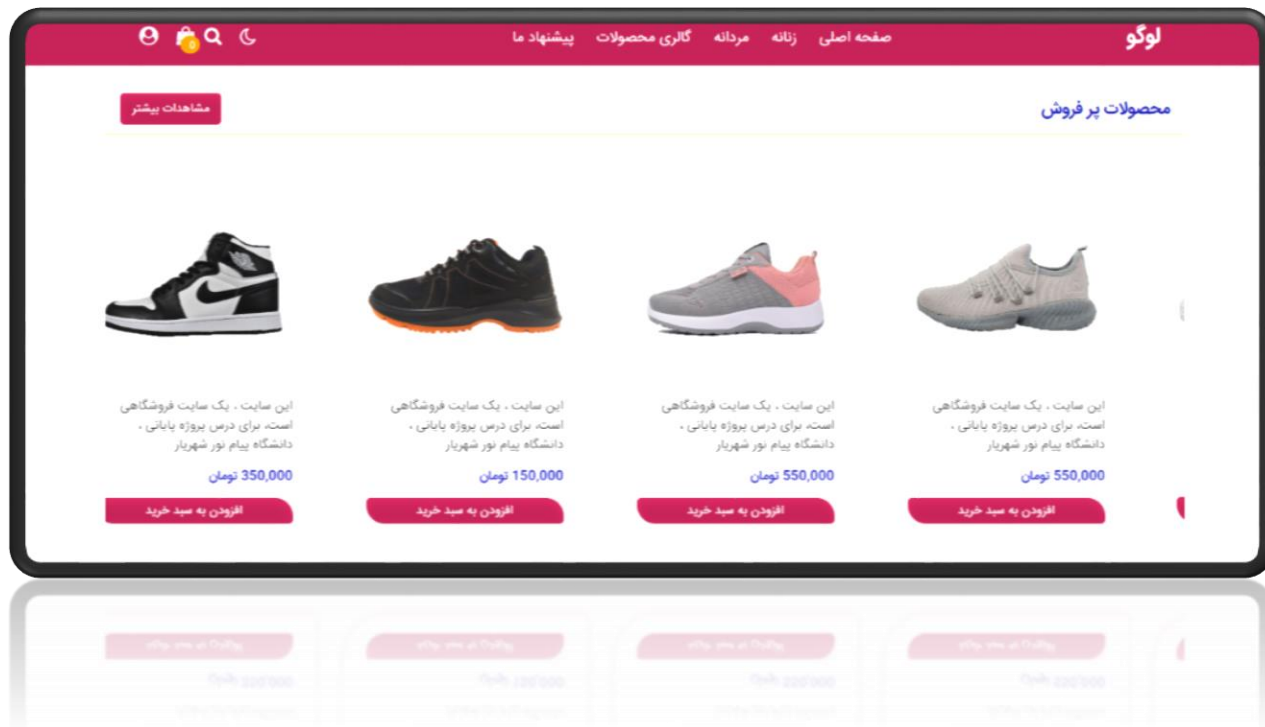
لوگو
صفحه اصلی زنانه مردانه گالری محصولات پیشنهاد ما

0

محصولات پر فروش
مشاهدات بیشتر

این سایت ، یک سایت فروشگاهی است، برای درس پروژه پایانی ، دانشگاه پیام نور شهریار
550,000 تومان
افزودن به سبد خرید

این سایت ، یک سایت فروشگاهی است، برای درس پروژه پایانی ، دانشگاه پیام نور شهریار
550,000 تومان
افزودن به سبد خرید

این سایت ، یک سایت فروشگاهی است، برای درس پروژه پایانی ، دانشگاه پیام نور شهریار
150,000 تومان
افزودن به سبد خرید

این سایت ، یک سایت فروشگاهی است، برای درس پروژه پایانی ، دانشگاه پیام نور شهریار
350,000 تومان
افزودن به سبد خرید